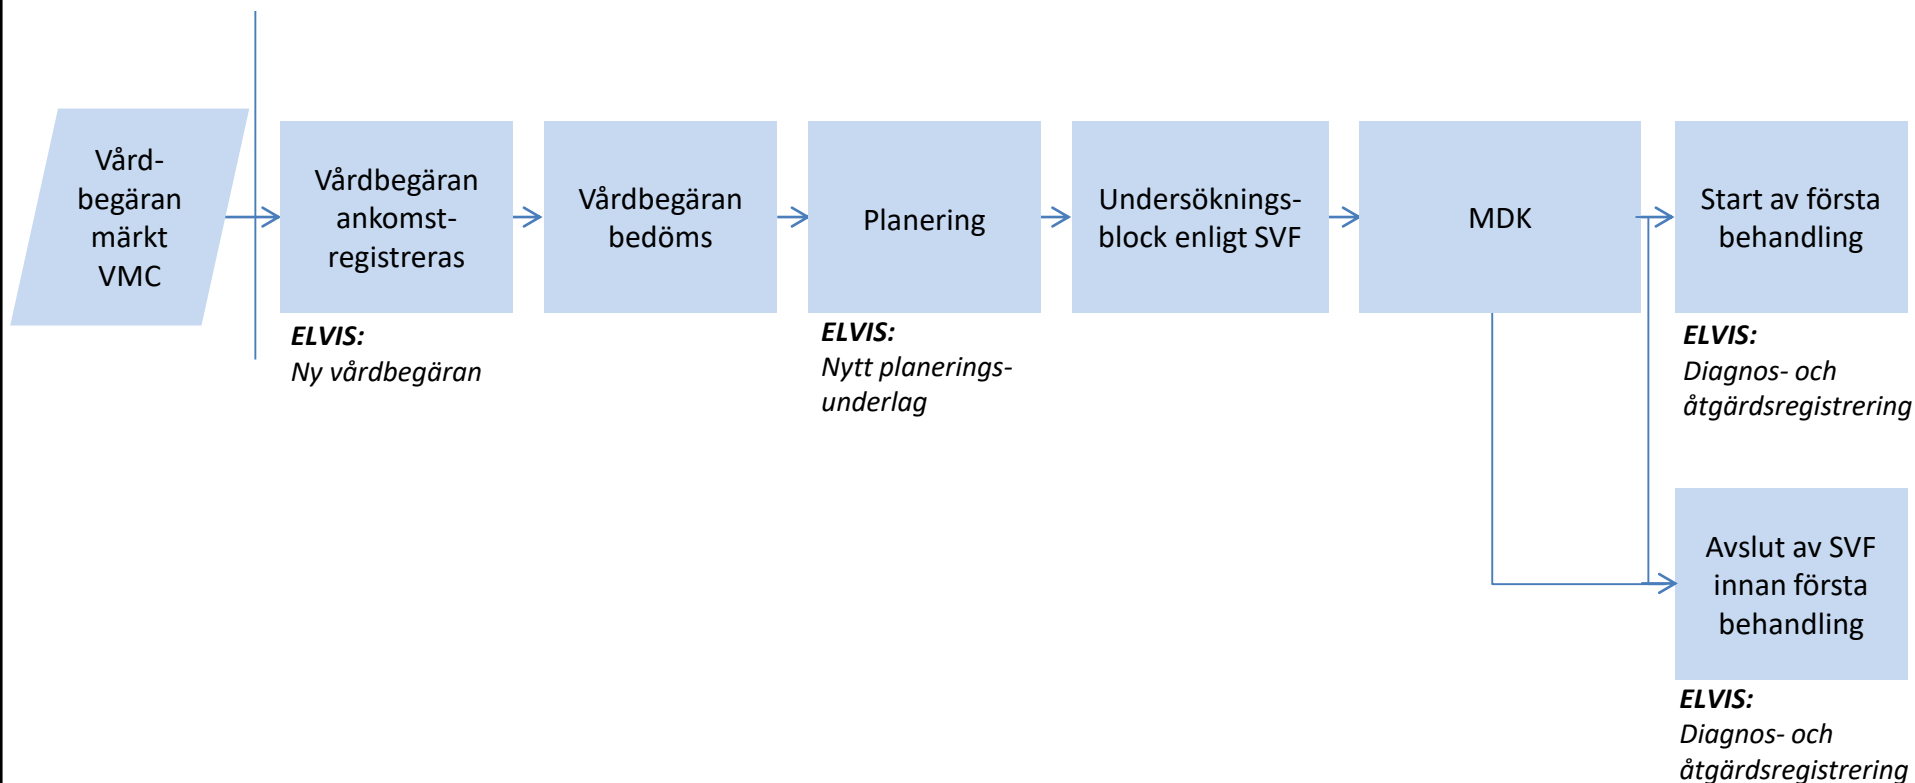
Vårdbegäran märkt VMC

Vårdbegäran ankomstregistreras

ELVIS:
Ny vårdbegäran

Vårdbegäran bedöms

Planering

ELVIS:
Nytt planeringsunderlag

Undersökningsblock enligt SVF

MDK

Start av första behandling

ELVIS:
Diagnos- och åtgärdsregistrering

Avslut av SVF innan första behandling

ELVIS:
Diagnos- och åtgärdsregistrering